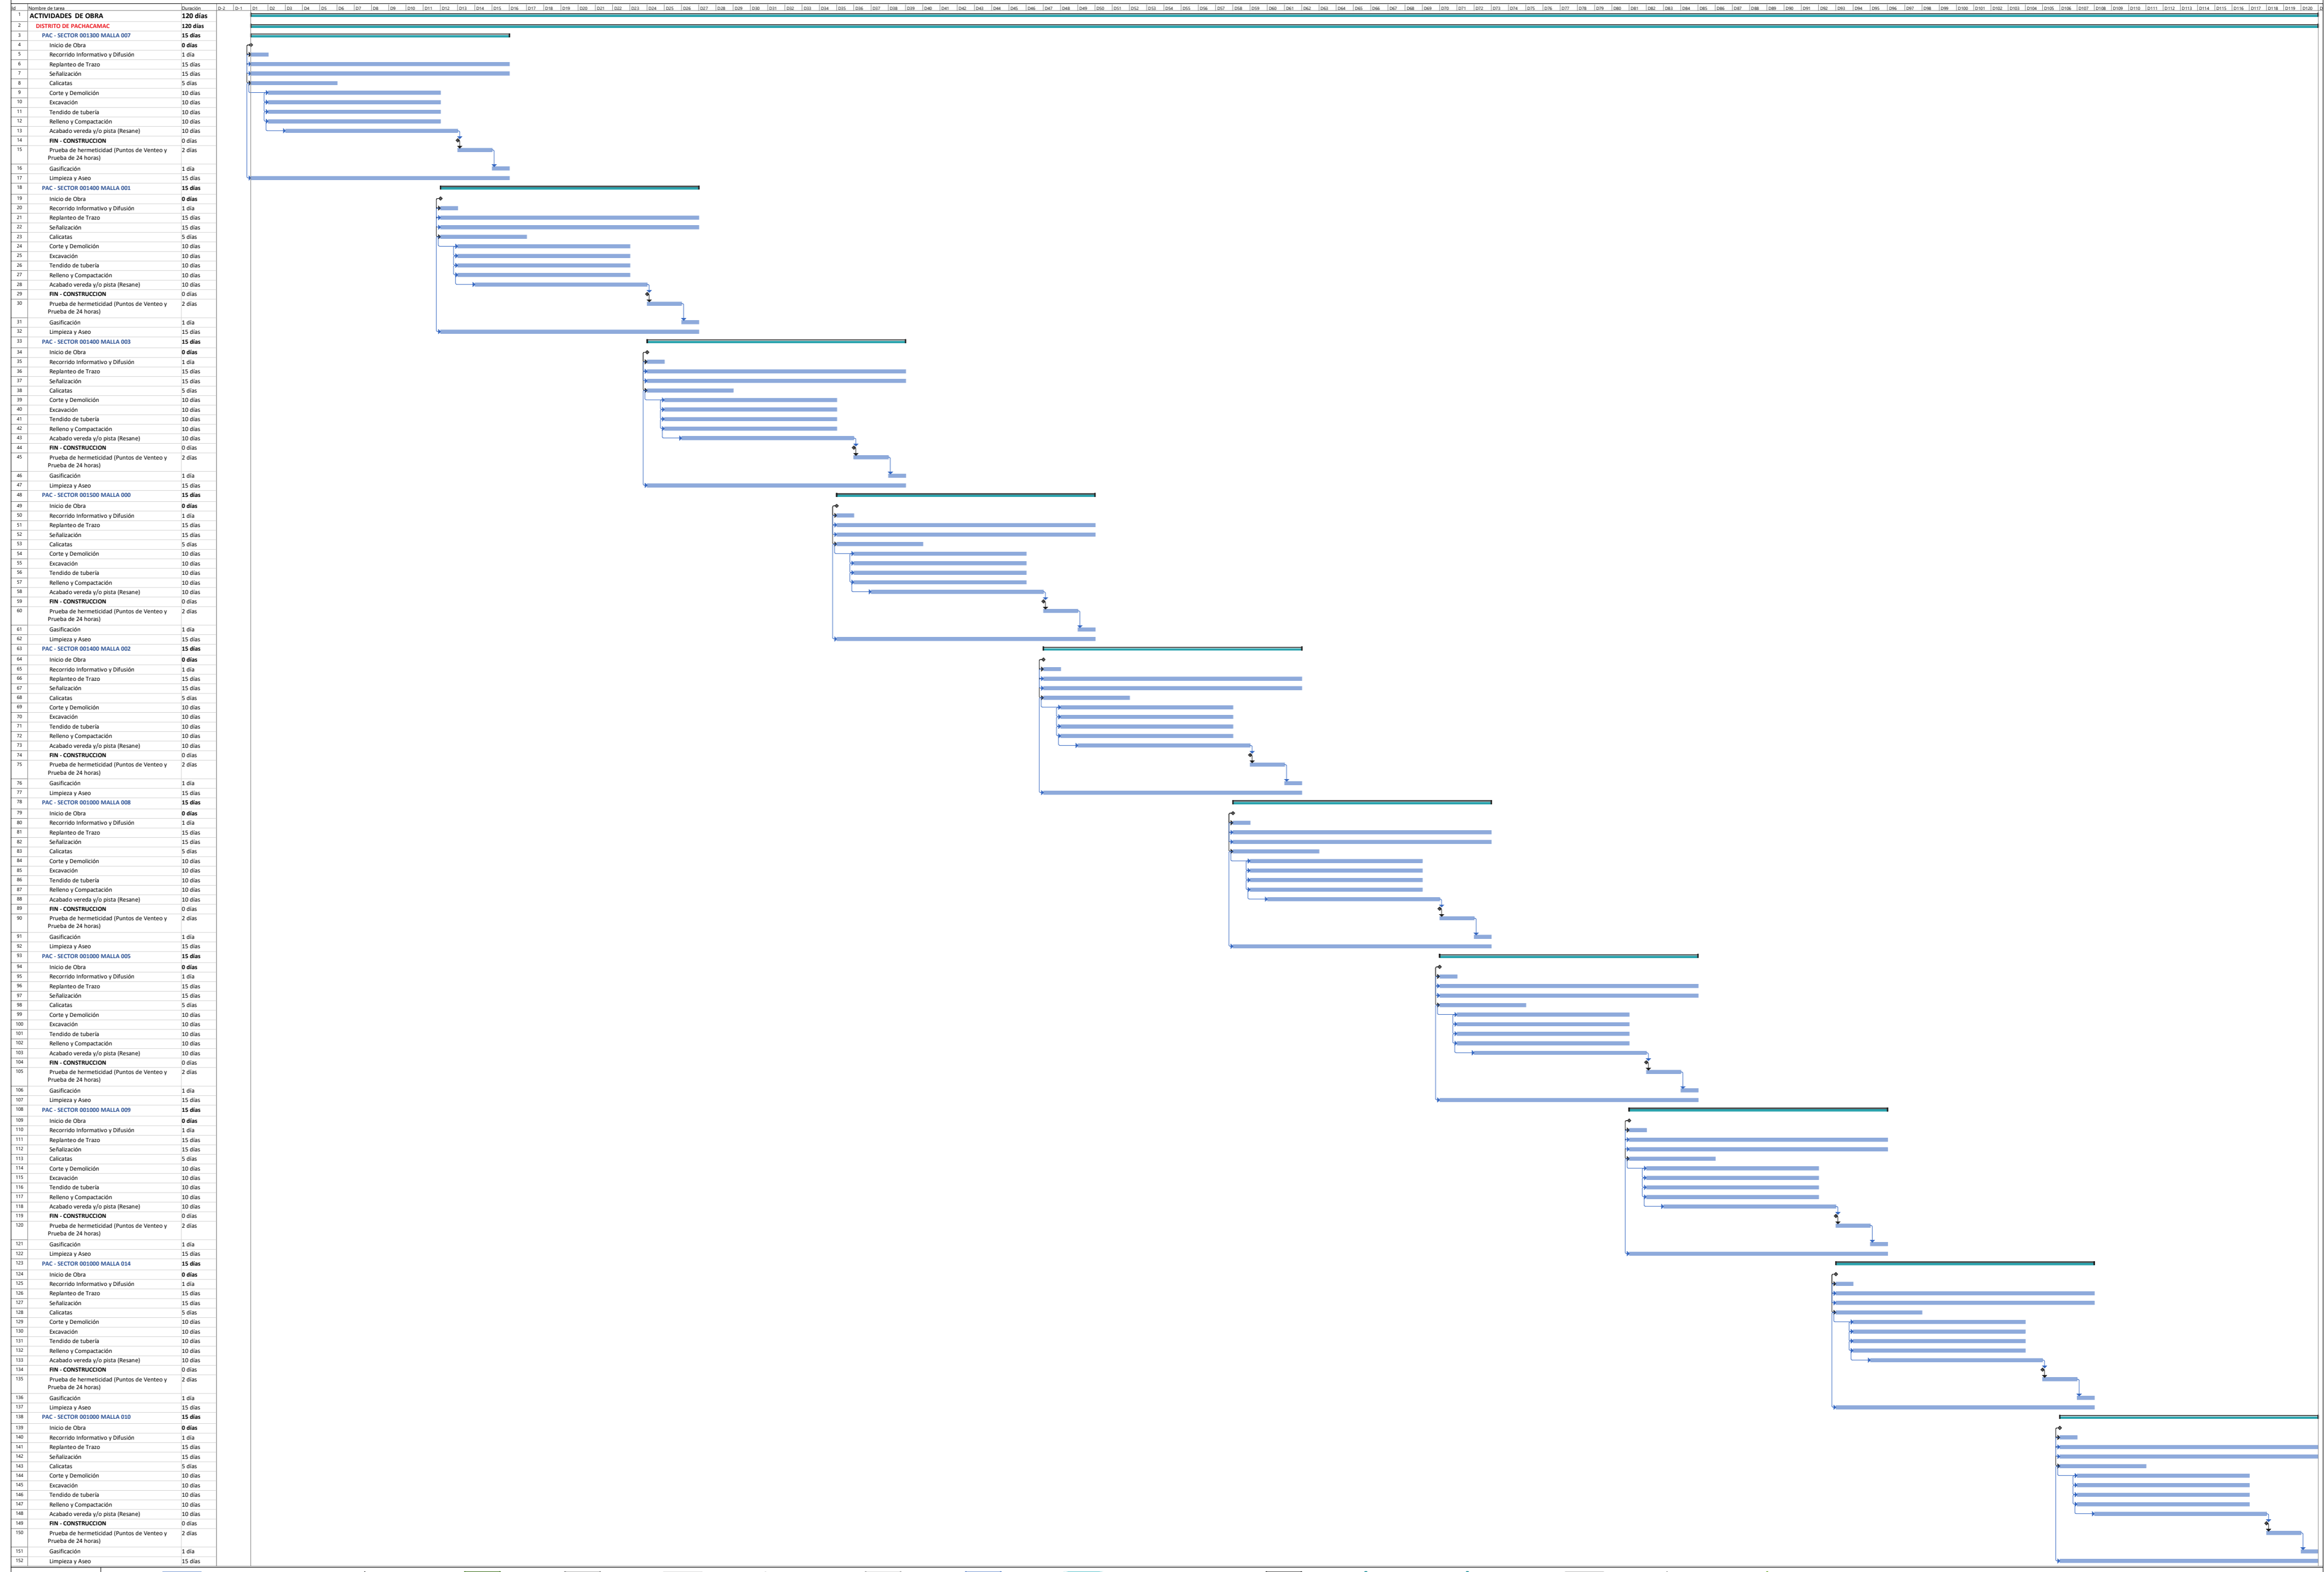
| Id | Nombre de tarea | Duración |
|---|---|---|
| 1 | ACTIVIDADES DE OBRA | 120 días |
| 2 | DISTRITO DE PACHACAMAC | 120 días |
| 3 | PAC - SECTOR 001300 MALLA 007 | 15 días |
| 4 | Inicio de Obra | 0 días |
| 5 | Recorrido Informativo y Difusión | 1 día |
| 6 | Replanteo de Trazo | 15 días |
| 7 | Señalización | 15 días |
| 8 | Calicatas | 5 días |
| 9 | Corte y Demolición | 10 días |
| 10 | Excavación | 10 días |
| 11 | Tendido de tubería | 10 días |
| 12 | Relleno y Compactación | 10 días |
| 13 | Acabado vereda y/o pista (Resane) | 10 días |
| 14 | FIN - CONSTRUCCION | 0 días |
| 15 | Prueba de hermeticidad (Puntos de Venteo y Prueba de 24 horas) | 2 días |
| 16 | Gasificación | 1 día |
| 17 | Limpieza y Aseo | 15 días |
| 18 | PAC - SECTOR 001400 MALLA 001 | 15 días |
| 19 | Inicio de Obra | 0 días |
| 20 | Recorrido Informativo y Difusión | 1 día |
| 21 | Replanteo de Trazo | 15 días |
| 22 | Señalización | 15 días |
| 23 | Calicatas | 5 días |
| 24 | Corte y Demolición | 10 días |
| 25 | Excavación | 10 días |
| 26 | Tendido de tubería | 10 días |
| 27 | Relleno y Compactación | 10 días |
| 28 | Acabado vereda y/o pista (Resane) | 10 días |
| 29 | FIN - CONSTRUCCION | 0 días |
| 30 | Prueba de hermeticidad (Puntos de Venteo y Prueba de 24 horas) | 2 días |
| 31 | Gasificación | 1 día |
| 32 | Limpieza y Aseo | 15 días |
| 33 | PAC - SECTOR 001400 MALLA 003 | 15 días |
| 34 | Inicio de Obra | 0 días |
| 35 | Recorrido Informativo y Difusión | 1 día |
| 36 | Replanteo de Trazo | 15 días |
| 37 | Señalización | 15 días |
| 38 | Calicatas | 5 días |
| 39 | Corte y Demolición | 10 días |
| 40 | Excavación | 10 días |
| 41 | Tendido de tubería | 10 días |
| 42 | Relleno y Compactación | 10 días |
| 43 | Acabado vereda y/o pista (Resane) | 10 días |
| 44 | FIN - CONSTRUCCION | 0 días |
| 45 | Prueba de hermeticidad (Puntos de Venteo y Prueba de 24 horas) | 2 días |
| 46 | Gasificación | 1 día |
| 47 | Limpieza y Aseo | 15 días |
| 48 | PAC - SECTOR 001500 MALLA 000 | 15 días |
| 49 | Inicio de Obra | 0 días |
| 50 | Recorrido Informativo y Difusión | 1 día |
| 51 | Replanteo de Trazo | 15 días |
| 52 | Señalización | 15 días |
| 53 | Calicatas | 5 días |
| 54 | Corte y Demolición | 10 días |
| 55 | Excavación | 10 días |
| 56 | Tendido de tubería | 10 días |
| 57 | Relleno y Compactación | 10 días |
| 58 | Acabado vereda y/o pista (Resane) | 10 días |
| 59 | FIN - CONSTRUCCION | 0 días |
| 60 | Prueba de hermeticidad (Puntos de Venteo y Prueba de 24 horas) | 2 días |
| 61 | Gasificación | 1 día |
| 62 | Limpieza y Aseo | 15 días |
| 63 | PAC - SECTOR 001400 MALLA 002 | 15 días |
| 64 | Inicio de Obra | 0 días |
| 65 | Recorrido Informativo y Difusión | 1 día |
| 66 | Replanteo de Trazo | 15 días |
| 67 | Señalización | 15 días |
| 68 | Calicatas | 5 días |
| 69 | Corte y Demolición | 10 días |
| 70 | Excavación | 10 días |
| 71 | Tendido de tubería | 10 días |
| 72 | Relleno y Compactación | 10 días |
| 73 | Acabado vereda y/o pista (Resane) | 10 días |
| 74 | FIN - CONSTRUCCION | 0 días |
| 75 | Prueba de hermeticidad (Puntos de Venteo y Prueba de 24 horas) | 2 días |
| 76 | Gasificación | 1 día |
| 77 | Limpieza y Aseo | 15 días |
| 78 | PAC - SECTOR 001000 MALLA 008 | 15 días |
| 79 | Inicio de Obra | 0 días |
| 80 | Recorrido Informativo y Difusión | 1 día |
| 81 | Replanteo de Trazo | 15 días |
| 82 | Señalización | 15 días |
| 83 | Calicatas | 5 días |
| 84 | Corte y Demolición | 10 días |
| 85 | Excavación | 10 días |
| 86 | Tendido de tubería | 10 días |
| 87 | Relleno y Compactación | 10 días |
| 88 | Acabado vereda y/o pista (Resane) | 10 días |
| 89 | FIN - CONSTRUCCION | 0 días |
| 90 | Prueba de hermeticidad (Puntos de Venteo y Prueba de 24 horas) | 2 días |
| 91 | Gasificación | 1 día |
| 92 | Limpieza y Aseo | 15 días |
| 93 | PAC - SECTOR 001000 MALLA 005 | 15 días |
| 94 | Inicio de Obra | 0 días |
| 95 | Recorrido Informativo y Difusión | 1 día |
| 96 | Replanteo de Trazo | 15 días |
| 97 | Señalización | 15 días |
| 98 | Calicatas | 5 días |
| 99 | Corte y Demolición | 10 días |
| 100 | Excavación | 10 días |
| 101 | Tendido de tubería | 10 días |
| 102 | Relleno y Compactación | 10 días |
| 103 | Acabado vereda y/o pista (Resane) | 10 días |
| 104 | FIN - CONSTRUCCION | 0 días |
| 105 | Prueba de hermeticidad (Puntos de Venteo y Prueba de 24 horas) | 2 días |
| 106 | Gasificación | 1 día |
| 107 | Limpieza y Aseo | 15 días |
| 108 | PAC - SECTOR 001000 MALLA 009 | 15 días |
| 109 | Inicio de Obra | 0 días |
| 110 | Recorrido Informativo y Difusión | 1 día |
| 111 | Replanteo de Trazo | 15 días |
| 112 | Señalización | 15 días |
| 113 | Calicatas | 5 días |
| 114 | Corte y Demolición | 10 días |
| 115 | Excavación | 10 días |
| 116 | Tendido de tubería | 10 días |
| 117 | Relleno y Compactación | 10 días |
| 118 | Acabado vereda y/o pista (Resane) | 10 días |
| 119 | FIN - CONSTRUCCION | 0 días |
| 120 | Prueba de hermeticidad (Puntos de Venteo y Prueba de 24 horas) | 2 días |
| 121 | Gasificación | 1 día |
| 122 | Limpieza y Aseo | 15 días |
| 123 | PAC - SECTOR 001000 MALLA 014 | 15 días |
| 124 | Inicio de Obra | 0 días |
| 125 | Recorrido Informativo y Difusión | 1 día |
| 126 | Replanteo de Trazo | 15 días |
| 127 | Señalización | 15 días |
| 128 | Calicatas | 5 días |
| 129 | Corte y Demolición | 10 días |
| 130 | Excavación | 10 días |
| 131 | Tendido de tubería | 10 días |
| 132 | Relleno y Compactación | 10 días |
| 133 | Acabado vereda y/o pista (Resane) | 10 días |
| 134 | FIN - CONSTRUCCION | 0 días |
| 135 | Prueba de hermeticidad (Puntos de Venteo y Prueba de 24 horas) | 2 días |
| 136 | Gasificación | 1 día |
| 137 | Limpieza y Aseo | 15 días |
| 138 | PAC - SECTOR 001000 MALLA 010 | 15 días |
| 139 | Inicio de Obra | 0 días |
| 140 | Recorrido Informativo y Difusión | 1 día |
| 141 | Replanteo de Trazo | 15 días |
| 142 | Señalización | 15 días |
| 143 | Calicatas | 5 días |
| 144 | Corte y Demolición | 10 días |
| 145 | Excavación | 10 días |
| 146 | Tendido de tubería | 10 días |
| 147 | Relleno y Compactación | 10 días |
| 148 | Acabado vereda y/o pista (Resane) | 10 días |
| 149 | FIN - CONSTRUCCION | 0 días |
| 150 | Prueba de hermeticidad (Puntos de Venteo y Prueba de 24 horas) | 2 días |
| 151 | Gasificación | 1 día |
| 152 | Limpieza y Aseo | 15 días |

D-2 D-1 D1 D2 D3 D4 D5 D6 D7 D8 D9 D10 ... D120